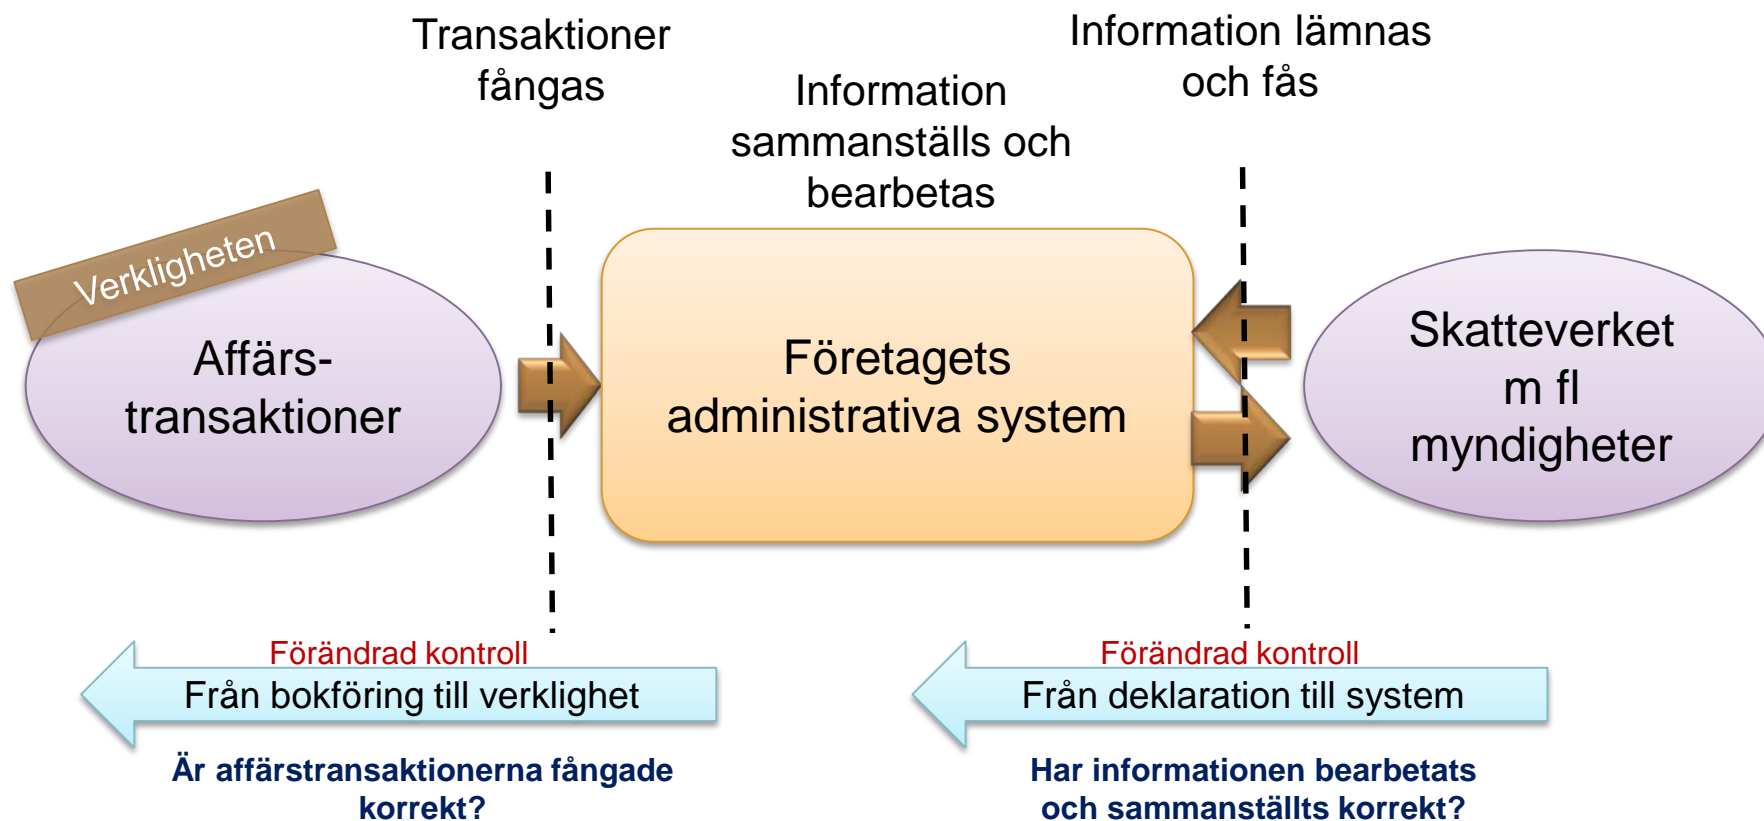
Transaktioner fångas

Information sammanställs och bearbetas

Information lämnas och fås

Verkligheten

Affärs-transaktioner

Företagets administrativa system

Skatteverket m fl myndigheter

Förändrad kontroll

Från bokföring till verklighet

Är affärstransaktionerna fångade korrekt?

Förändrad kontroll

Från deklaration till system

Har informationen bearbetats och sammanställts korrekt?